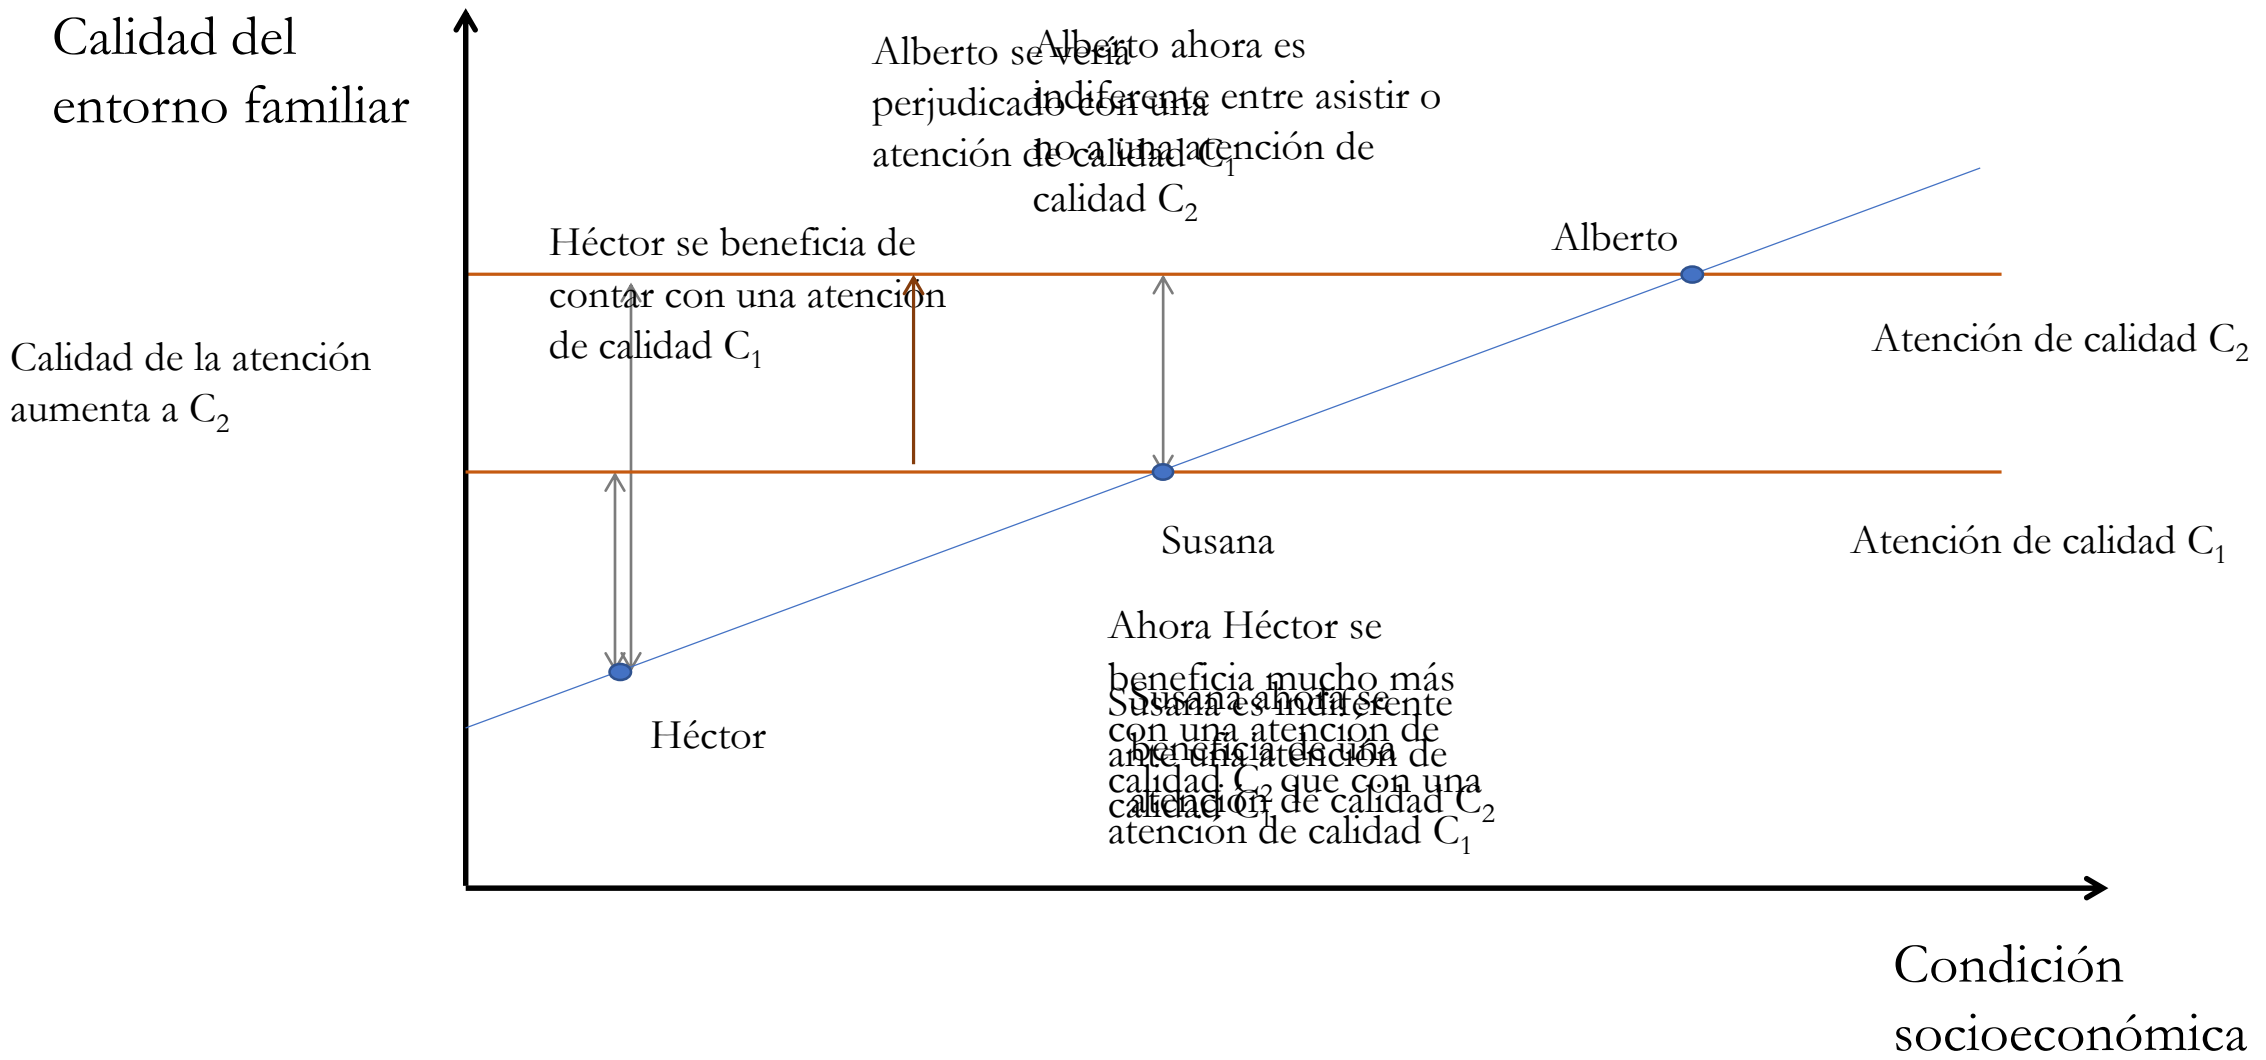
Calidad del entorno familiar

Alberto se vería perjudicado con una atención de calidad $C_1$

Alberto ahora es indiferente entre asistir o no a una atención de calidad $C_2$

Héctor se beneficia de contar con una atención de calidad $C_1$

Alberto

Calidad de la atención aumenta a $C_2$

Atención de calidad $C_2$

Susana

Atención de calidad $C_1$

Ahora Héctor se beneficia mucho más con una atención de calidad $C_2$ que con una atención de calidad $C_1$

Susana ahora se beneficia de una atención de calidad $C_2$

Susana es indiferente ante una atención de calidad $C_1$

Héctor

Condición socioeconómica